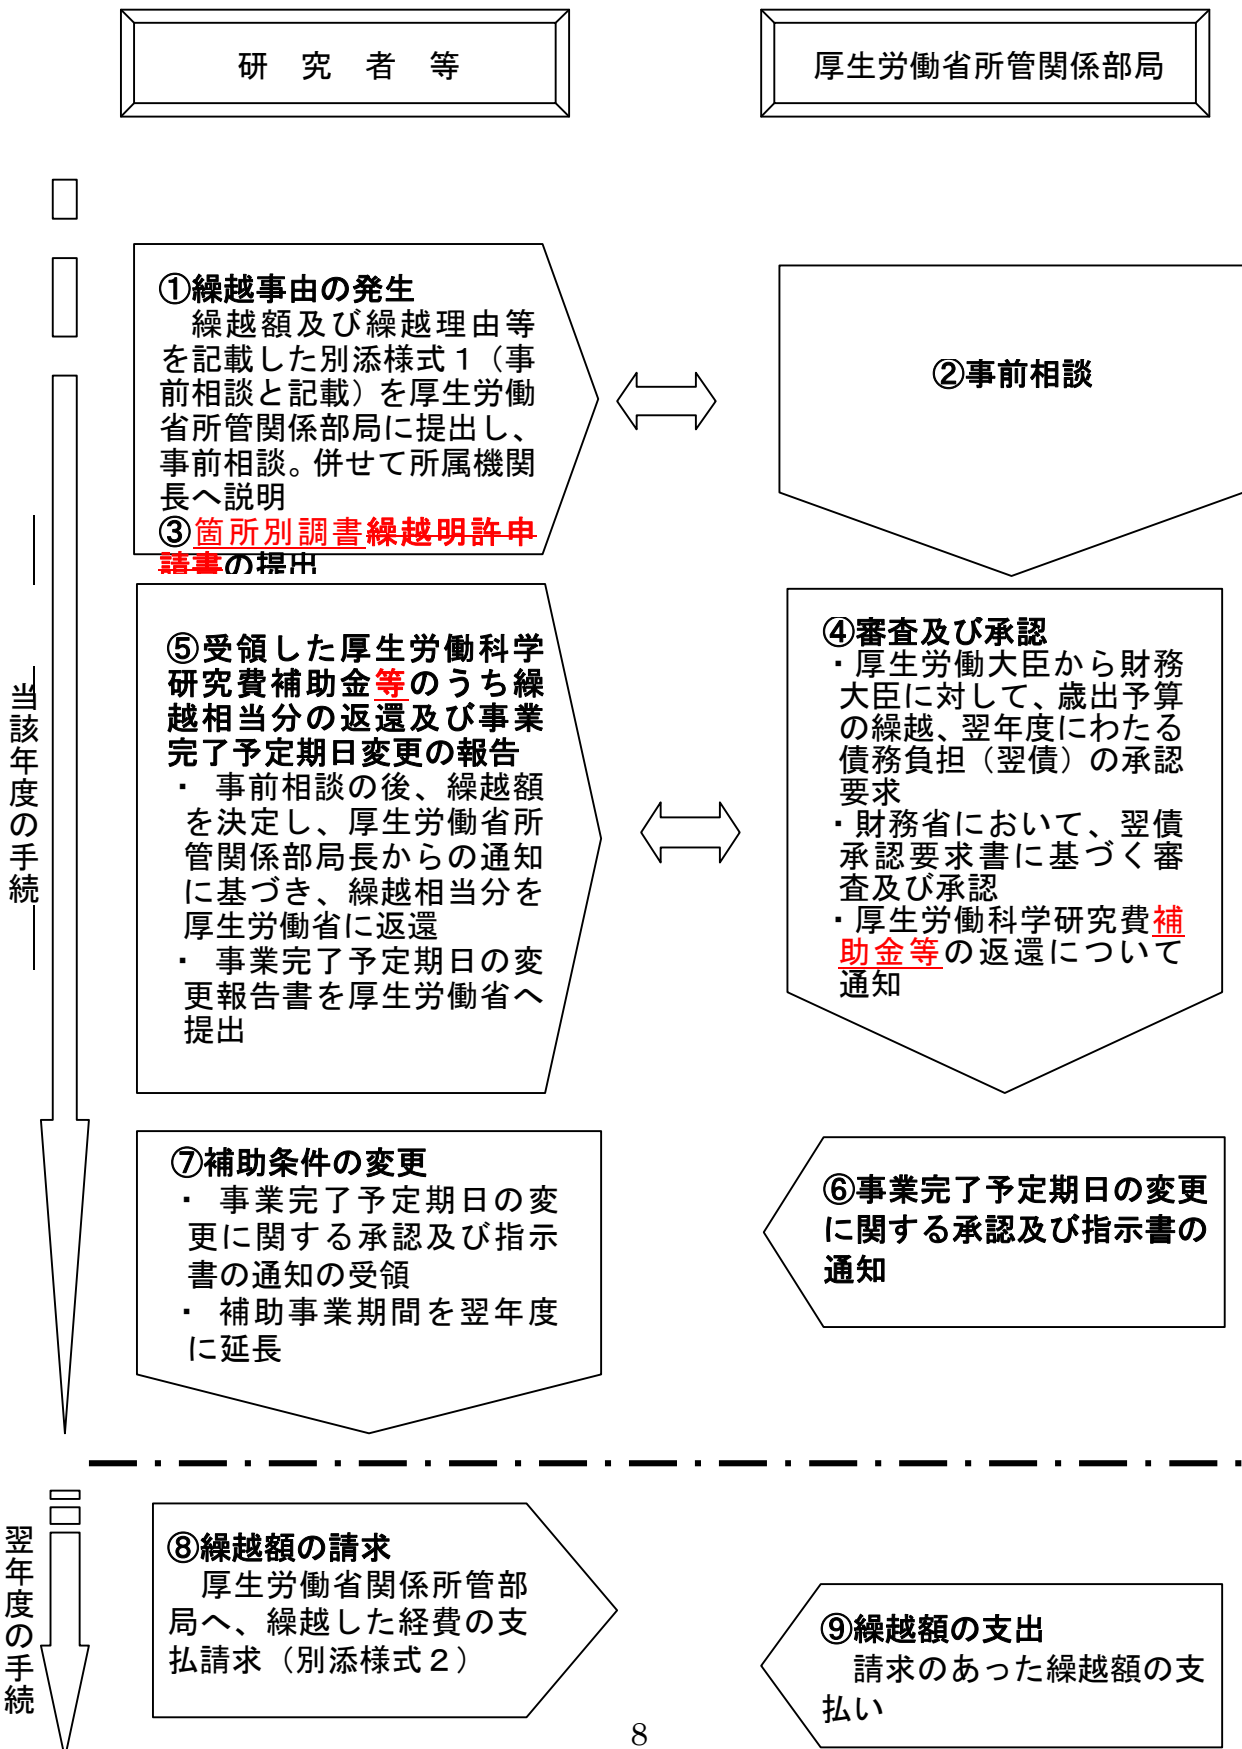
研　究　者　等

厚生労働省所管関係部局

①繰越事由の発生
繰越額及び繰越理由等を記載した別添様式１（事前相談と記載）を厚生労働省所管関係部局に提出し、事前相談。併せて所属機関長へ説明
③箇所別調書繰越明許申請書の提出

②事前相談

⑤受領した厚生労働科学研究費補助金等のうち繰越相当分の返還及び事業完了予定期日変更の報告
・ 事前相談の後、繰越額を決定し、厚生労働省所管関係部局長からの通知に基づき、繰越相当分を厚生労働省に返還
・ 事業完了予定期日の変更報告書を厚生労働省へ提出

④審査及び承認
・厚生労働大臣から財務大臣に対して、歳出予算の繰越、翌年度にわたる債務負担（翌債）の承認要求
・財務省において、翌債承認要求書に基づく審査及び承認
・厚生労働科学研究費補助金等の返還について通知

当該年度の手続

⑦補助条件の変更
・ 事業完了予定期日の変更に関する承認及び指示書の通知の受領
・ 補助事業期間を翌年度に延長

⑥事業完了予定期日の変更に関する承認及び指示書の通知

翌年度の手続

⑧繰越額の請求
厚生労働省関係所管部局へ、繰越した経費の支払請求（別添様式２）

⑨繰越額の支出
請求のあった繰越額の支払い

8